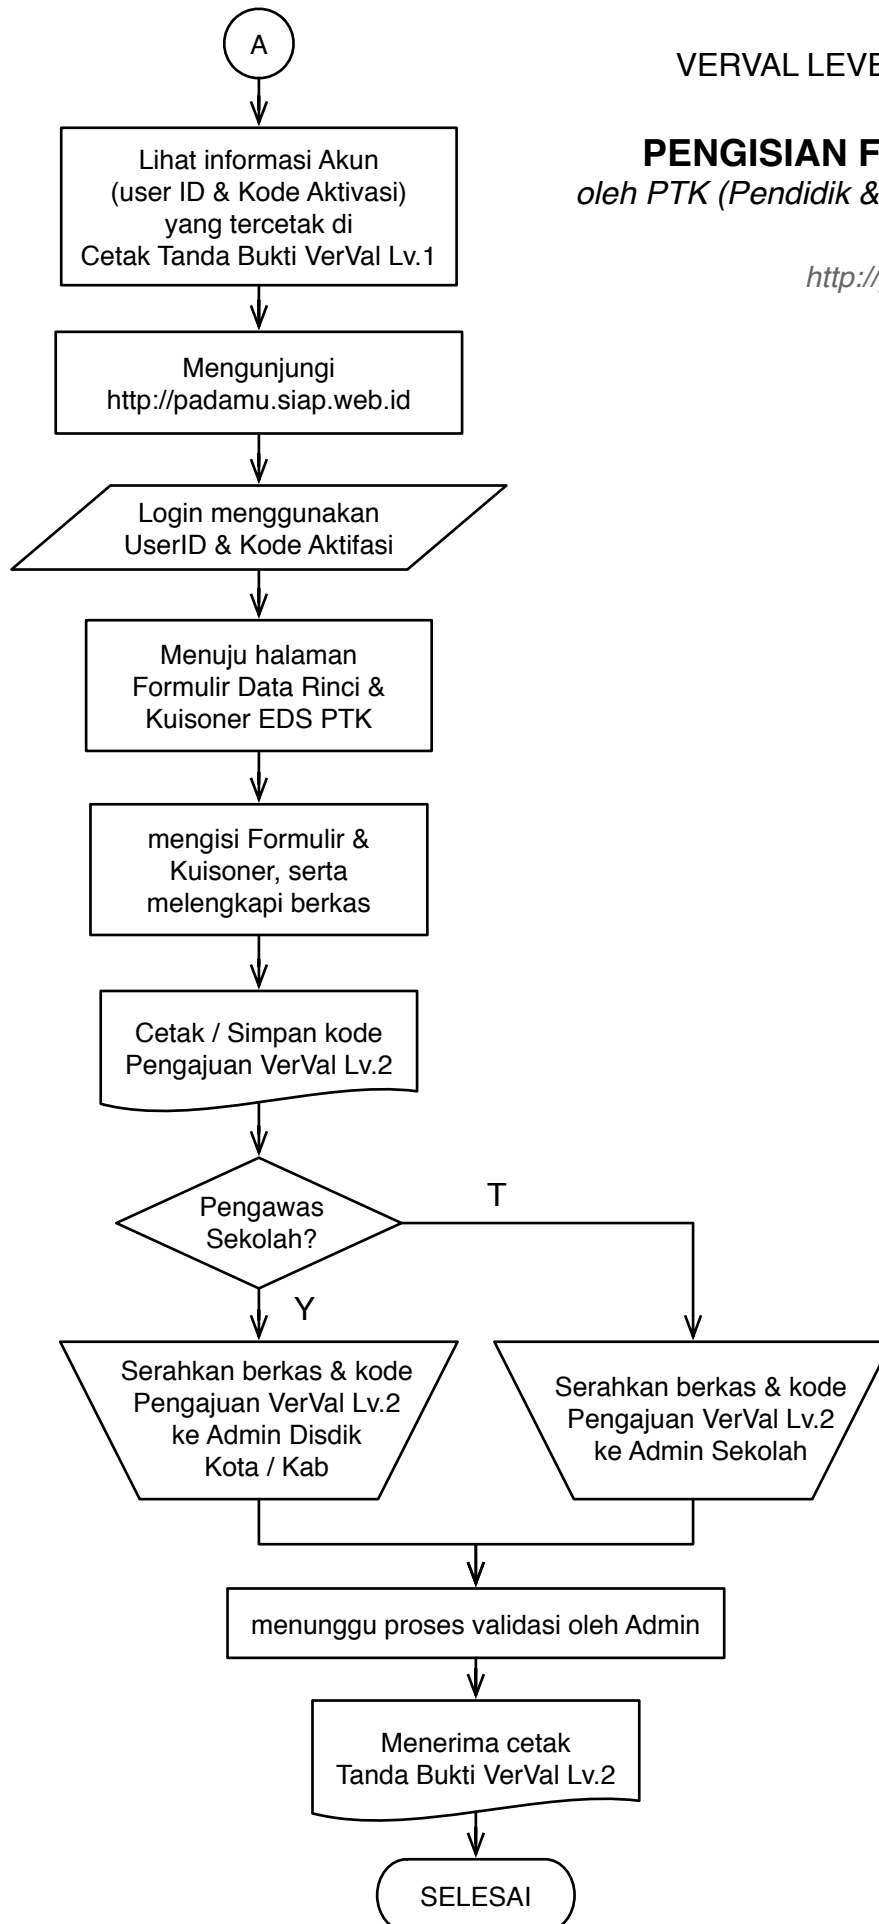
A

VERVAL LEVE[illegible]

PENGISIAN F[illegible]

oleh PTK (Pendidik &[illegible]

http://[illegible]

Lihat informasi Akun (user ID & Kode Aktivasi) yang tercetak di Cetak Tanda Bukti VerVal Lv.1

Mengunjungi http://padamu.siap.web.id

Login menggunakan UserID & Kode Aktifasi

Menuju halaman Formulir Data Rinci & Kuisoner EDS PTK

mengisi Formulir & Kuisoner, serta melengkapi berkas

Cetak / Simpan kode Pengajuan VerVal Lv.2

Pengawas Sekolah?

T

Y

Serahkan berkas & kode Pengajuan VerVal Lv.2 ke Admin Disdik Kota / Kab

Serahkan berkas & kode Pengajuan VerVal Lv.2 ke Admin Sekolah

menunggu proses validasi oleh Admin

Menerima cetak Tanda Bukti VerVal Lv.2

SELESAI